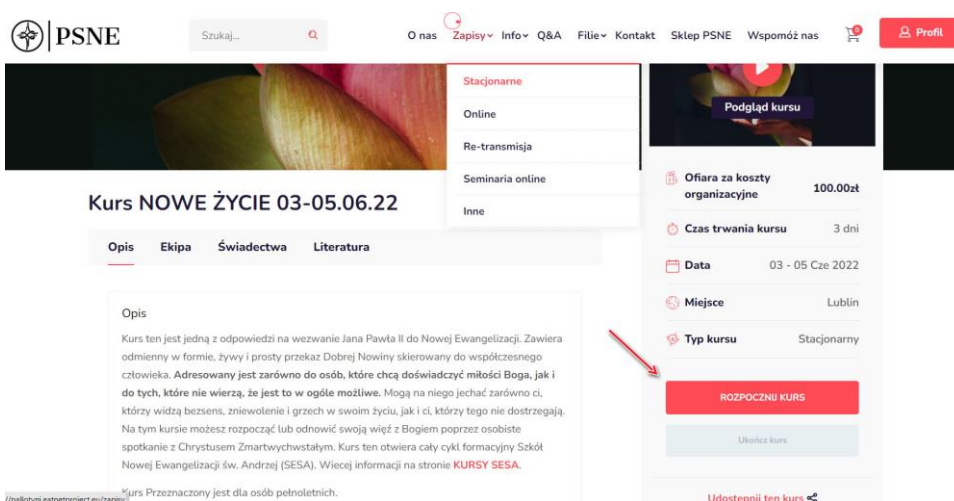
PSNE

Szukaj...

O nas Zapisy Info Q&A Filie Kontakt Sklep PSNE Wspomóż nas

0

Profil

Stacjonarne
Online
Re-transmisja
Seminaria online
Inne

Podgląd kursu

Kurs NOWE ŻYCIE 03-05.06.22

Opis Ekipa Świadectwa Literatura

Opis

Kurs ten jest jedną z odpowiedzi na wezwanie Jana Pawła II do Nowej Ewangelizacji. Zawiera odmienny w formie, żywy i prosty przekaz Dobrej Nowiny skierowany do współczesnego człowieka. Adresowany jest zarówno do osób, które chcą doświadczyć miłości Boga, jak i do tych, które nie wierzą, że jest to w ogóle możliwe. Mogą na niego jechać zarówno ci, którzy widzą bezsens, zniewolenie i grzech w swoim życiu, jak i ci, którzy tego nie dostrzegają. Na tym kursie możesz rozpocząć lub odnowić swoją więź z Bogiem poprzez osobiste spotkanie z Chrystusem Zmartwychwstałym. Kurs ten otwiera cały cykl formacyjny Szkół Nowej Ewangelizacji św. Andrzej (SESA). Wiecej informacji na stronie KURSY SESA.

Kurs Przeznaczony jest dla osób pełnoletnich.

Ofiara za koszty organizacyjne 100.00zł

Czas trwania kursu 3 dni

Data 03 - 05 Cze 2022

Miejsce Lublin

Typ kursu Stacjonarny

ROZPOCZNIJ KURS

Ukończ kurs

Udostępnij ten kurs

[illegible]pallotyni.eatnetproject.eu/zapisy/